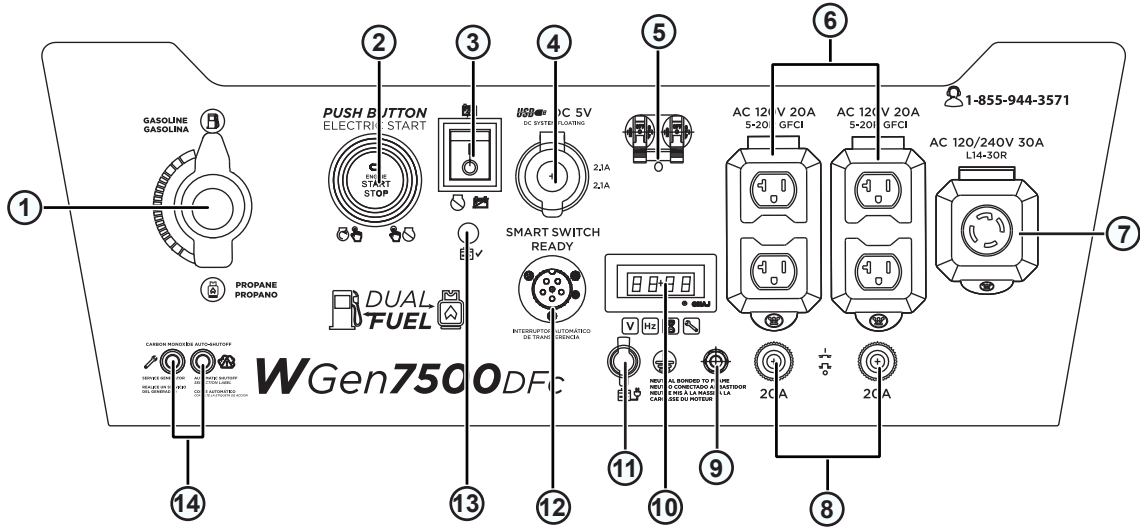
2 3 4 5 6

1-855-944-3571

GASOLINE
GASOLINA

PUSH BUTTON
ELECTRIC START

ENGINE
START
STOP

USB DC 5V
DC SYSTEM FLOATING
2.1A
2.1A

AC 120V 20A
5-20R GFCI

AC 120V 20A
5-20R GFCI

AC 120/240V 30A
L14-30R

1

7

SMART SWITCH
READY

88:88

PROPANE
PROPANO

DUAL
FUEL

INTERRUPTOR AUTOMÁTICO
DE TRANSFERENCIA

V Hz

CARBON MONOXIDE AUTO-SHUTOFF

SERVICE GENERATOR
REALICE UN SERVICIO DEL GENERADOR

AUTOMATIC SHUTOFF
SEE ACTION LABEL
CORTE AUTOMÁTICO
CONSULTE LA ETIQUETA DE ACCIÓN

WGen7500DFc

NEUTRAL BONDED TO FRAME
NEUTRO CONECTADO AL BASTIDOR
NEUTRE MIS À LA MASSE À LA CARCASSE DU MOTEUR

20A

20A

14 13 12 11 10 9 8